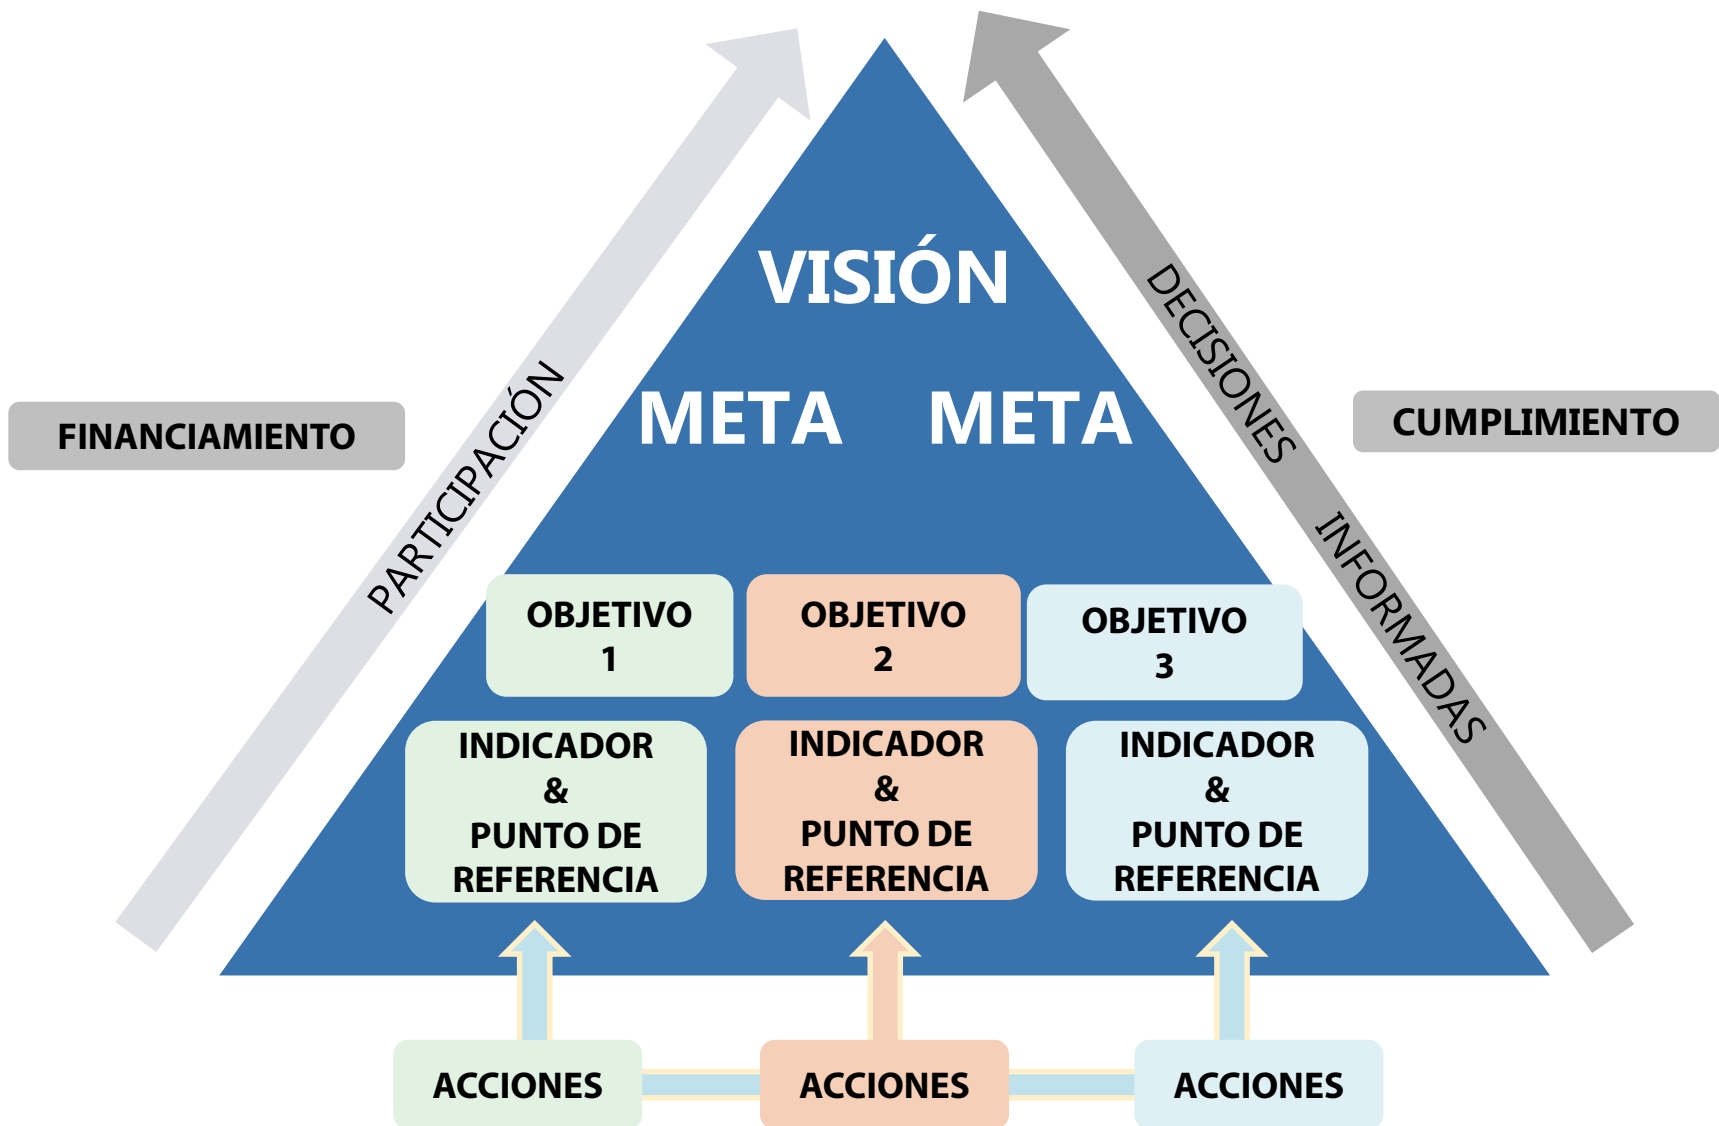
VISIÓN

META META

FINANCIAMIENTO

PARTICIPACIÓN

DECISIONES INFORMADAS

CUMPLIMIENTO

OBJETIVO 1

OBJETIVO 2

OBJETIVO 3

INDICADOR & PUNTO DE REFERENCIA

INDICADOR & PUNTO DE REFERENCIA

INDICADOR & PUNTO DE REFERENCIA

ACCIONES

ACCIONES

ACCIONES